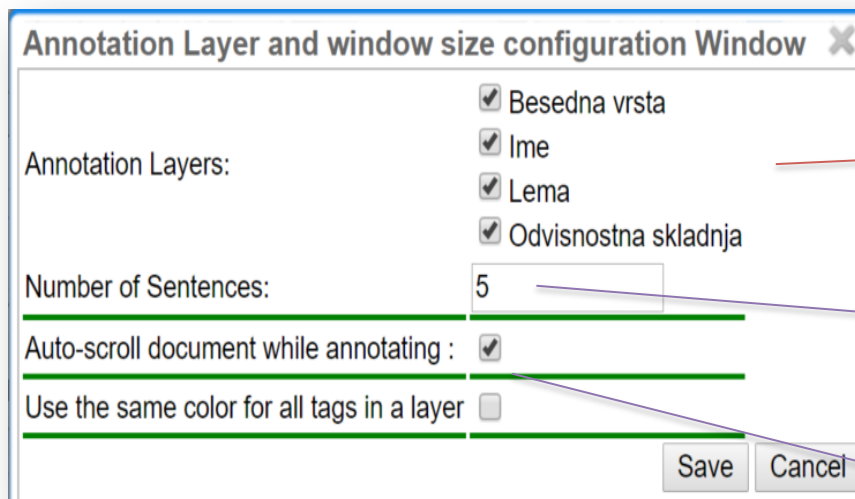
Annotation Layer and window size configuration Window

Annotation Layers:
Besedna vrsta
Ime
Lema
Odvisnostna skladnja

Number of Sentences: 5

Auto-scroll document while annotating :

Use the same color for all tags in a layer

Save Cancel